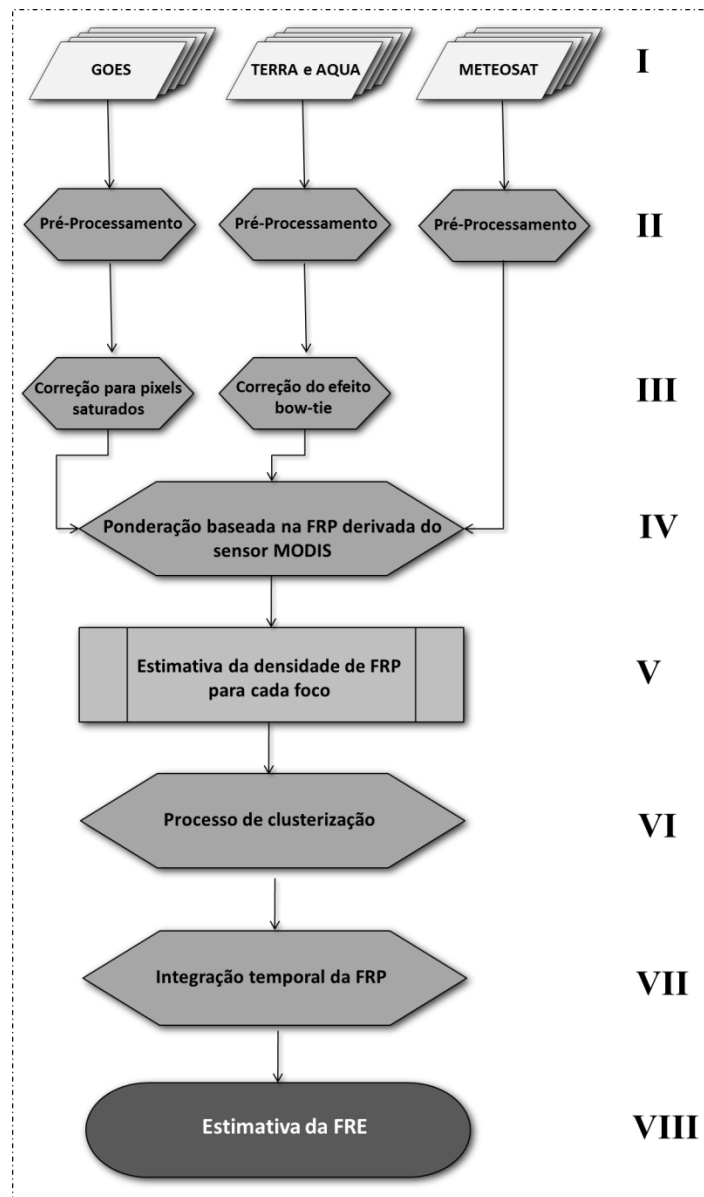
GOES

TERRA e AQUA

METEOSAT

I

Pré-Processamento

Pré-Processamento

Pré-Processamento

II

Correção para pixels saturados

Correção do efeito bow-tie

III

Ponderação baseada na FRP derivada do sensor MODIS

IV

Estimativa da densidade de FRP para cada foco

V

Processo de clusterização

VI

Integração temporal da FRP

VII

Estimativa da FRE

VIII